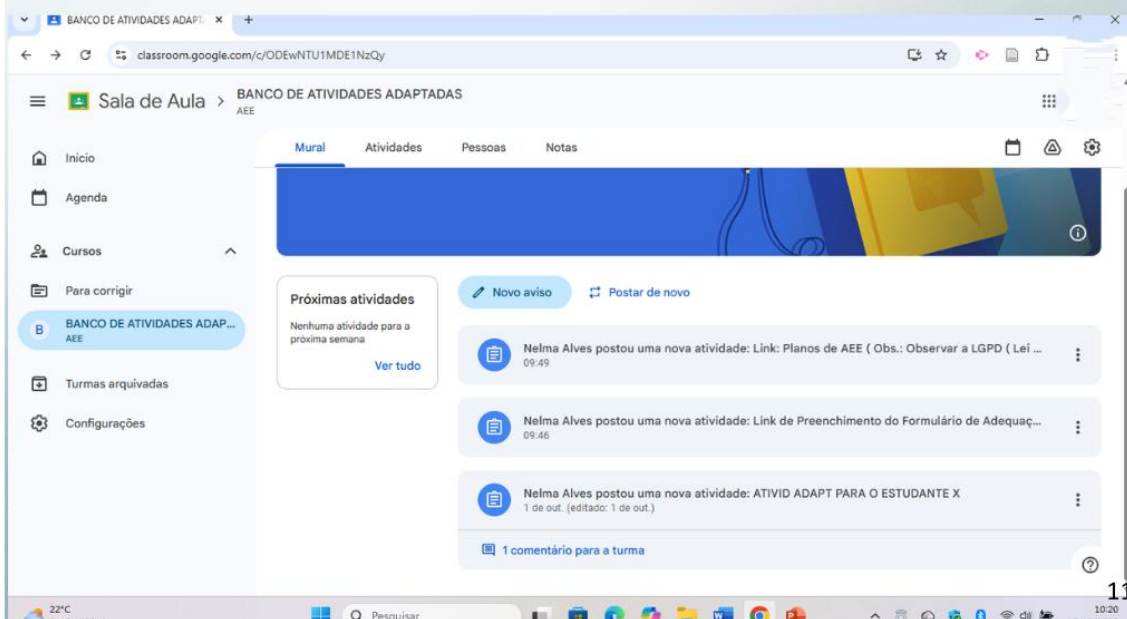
BANCO DE ATIVIDADES ADAPT ×

classroom.google.com/c/ODEwNTU1MDE1NzQy

Sala de Aula > BANCO DE ATIVIDADES ADAPTADAS
AEE

Início

Agenda

Cursos

Para corrigir

B BANCO DE ATIVIDADES ADAP...
AEE

Turmas arquivadas

Configurações

Mural Atividades Pessoas Notas

Próximas atividades
Nenhuma atividade para a próxima semana
Ver tudo

Novo aviso

Postar de novo

Nelma Alves postou uma nova atividade: Link: Planos de AEE ( Obs.: Observar a LGPD ( Lei ...
09:49

Nelma Alves postou uma nova atividade: Link de Preenchimento do Formulário de Adequaç...
09:46

Nelma Alves postou uma nova atividade: ATIVID ADAPT PARA O ESTUDANTE X
1 de out. (editado: 1 de out.)

1 comentário para a turma

22°C

Pesquisar

10:20

11